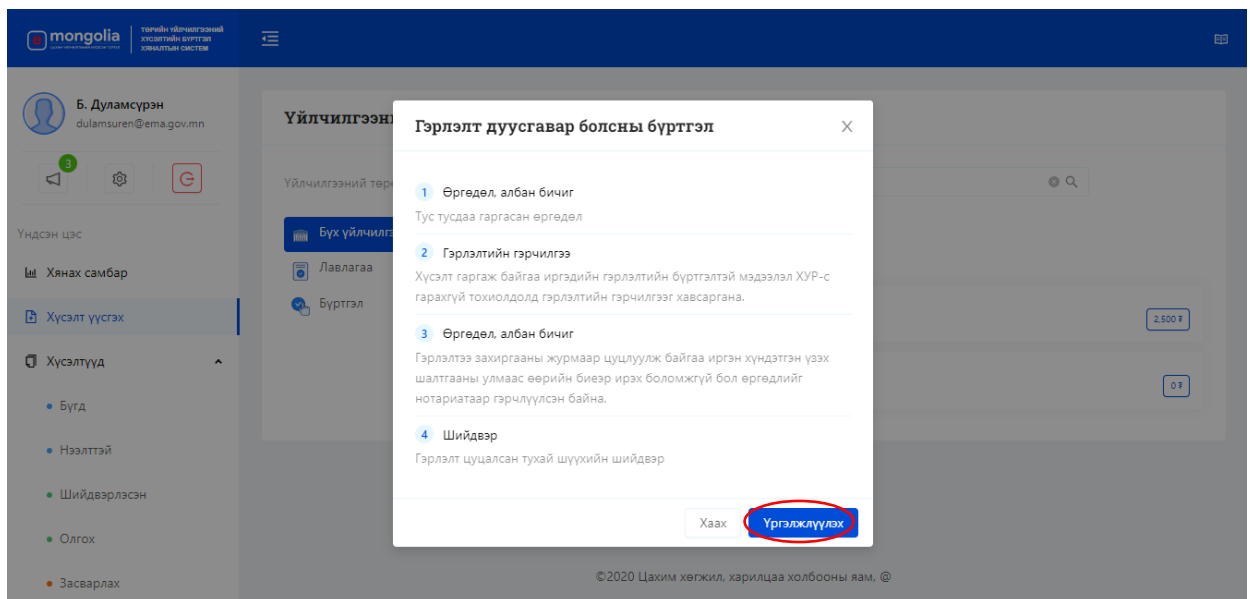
mongolia
ТӨРИЙН ҮЙЛЧИЛГЭЭНИЙ ХҮСЭЛТИЙН БҮРТГЭЛ ХЯНАЛТЫН СИСТЕМ

Б. Дуламсүрэн
dulamsuren@ema.gov.mn

3

Үндсэн цэс
Хянах самбар
Хүсэлт үүсгэх
Хүсэлтүүд
Бүгд
Нээлттэй
Шийдвэрлэсэн
Олгох
Засварлах

Үйлчилгээн
Үйлчилгээний төр
Бүх үйлчилг
Лавлагаа
Бүртгэл

2,500 ₮
0 ₮

Гэрлэлт дуусгавар болсны бүртгэл

1 Өргөдөл, албан бичиг
Тус тусдаа гаргасан өргөдөл

2 Гэрлэлтийн гэрчилгээ
Хүсэлт гаргаж байгаа иргэдийн гэрлэлтийн бүртгэлтэй мэдээлэл ХУР-с гарахгүй тохиолдолд гэрлэлтийн гэрчилгээг хавсаргана.

3 Өргөдөл, албан бичиг
Гэрлэлтээ захиргааны журмаар цуцлуулж байгаа иргэн хүндэтгэн үзэх шалтгааны улмаас өөрийн биеэр ирэх боломжгүй бол өргөдлийг нотариатаар гэрчлүүлсэн байна.

4 Шийдвэр
Гэрлэлт цуцалсан тухай шүүхийн шийдвэр

Хаах
Үргэлжлүүлэх

©2020 Цахим хөгжил, харилцаа холбооны яам. @